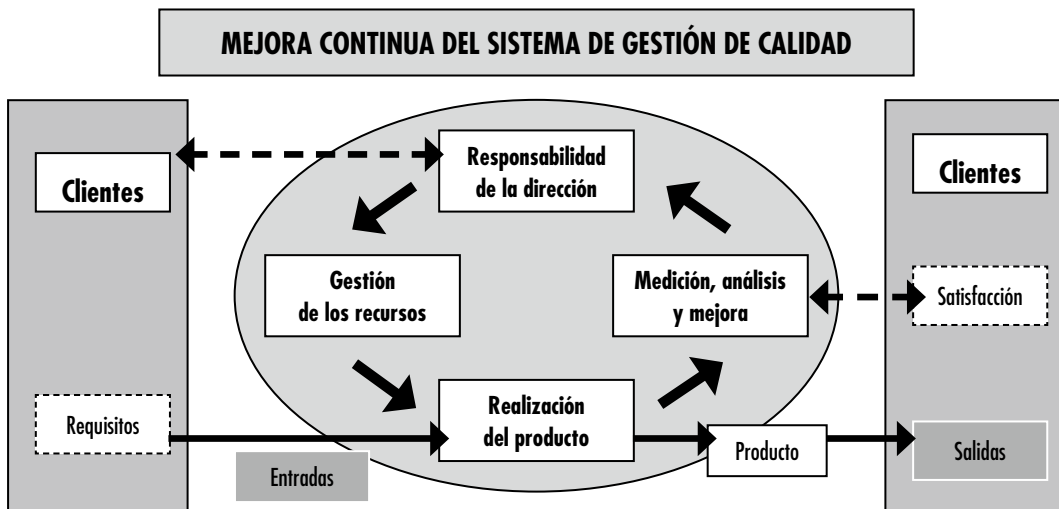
MEJORA CONTINUA DEL SISTEMA DE GESTIÓN DE CALIDAD

Clientes

Requisitos

Responsabilidad de la dirección

Gestión de los recursos

Medición, análisis y mejora

Realización del producto

Entradas

Producto

Clientes

Satisfacción

Salidas